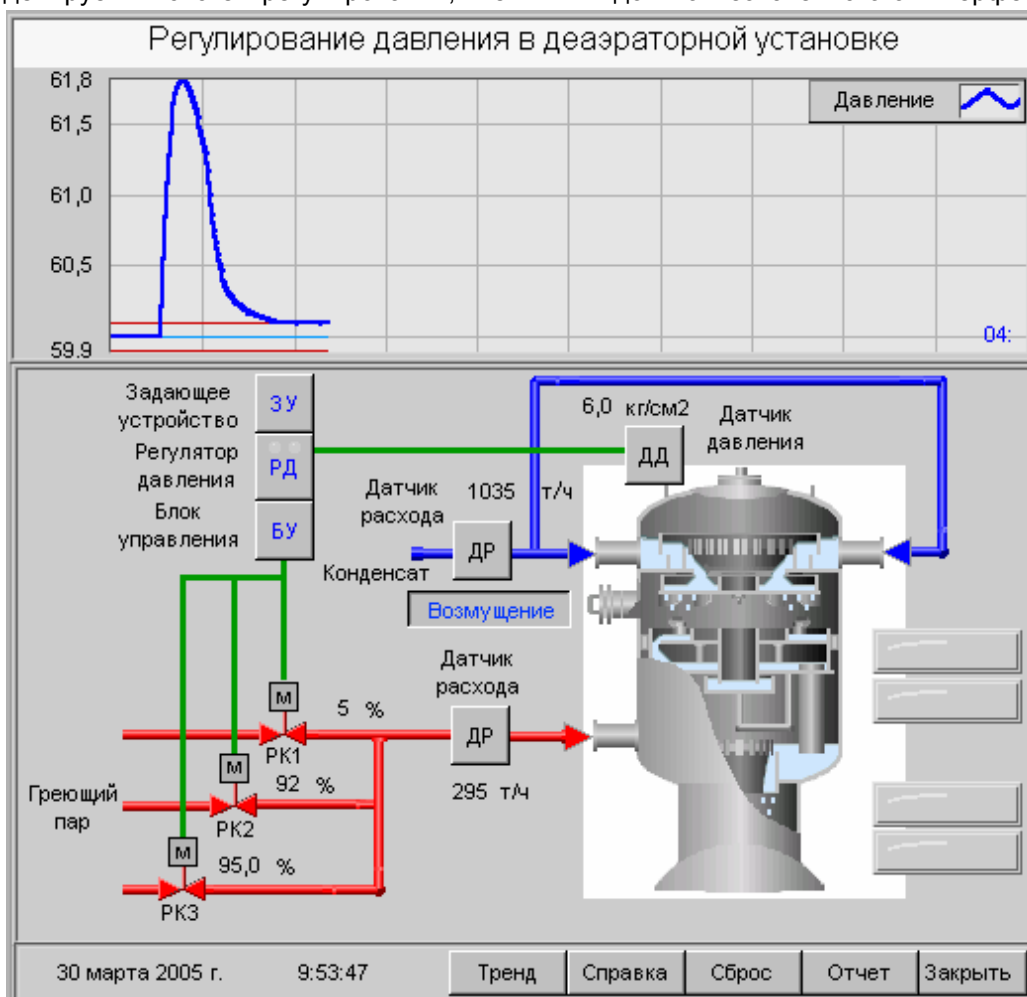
Регулирование давления в деаэраторной установке

61,8
61,5
61,0
60,5
59.9

Давление

04:

Задающее устройство
ЗУ
Регулятор давления
РД
Блок управления
БУ

6,0 кг/см2
Датчик давления
ДД

Датчик расхода
1035 т/ч
ДР
Конденсат
Возмущение

Датчик расхода
М
5 %
РК1
ДР
М
92 %
Греющий пар
РК2
295 т/ч
М
95,0 %
РК3

30 марта 2005 г. 9:53:47 Тренд Справка Сброс Отчет Закрыть